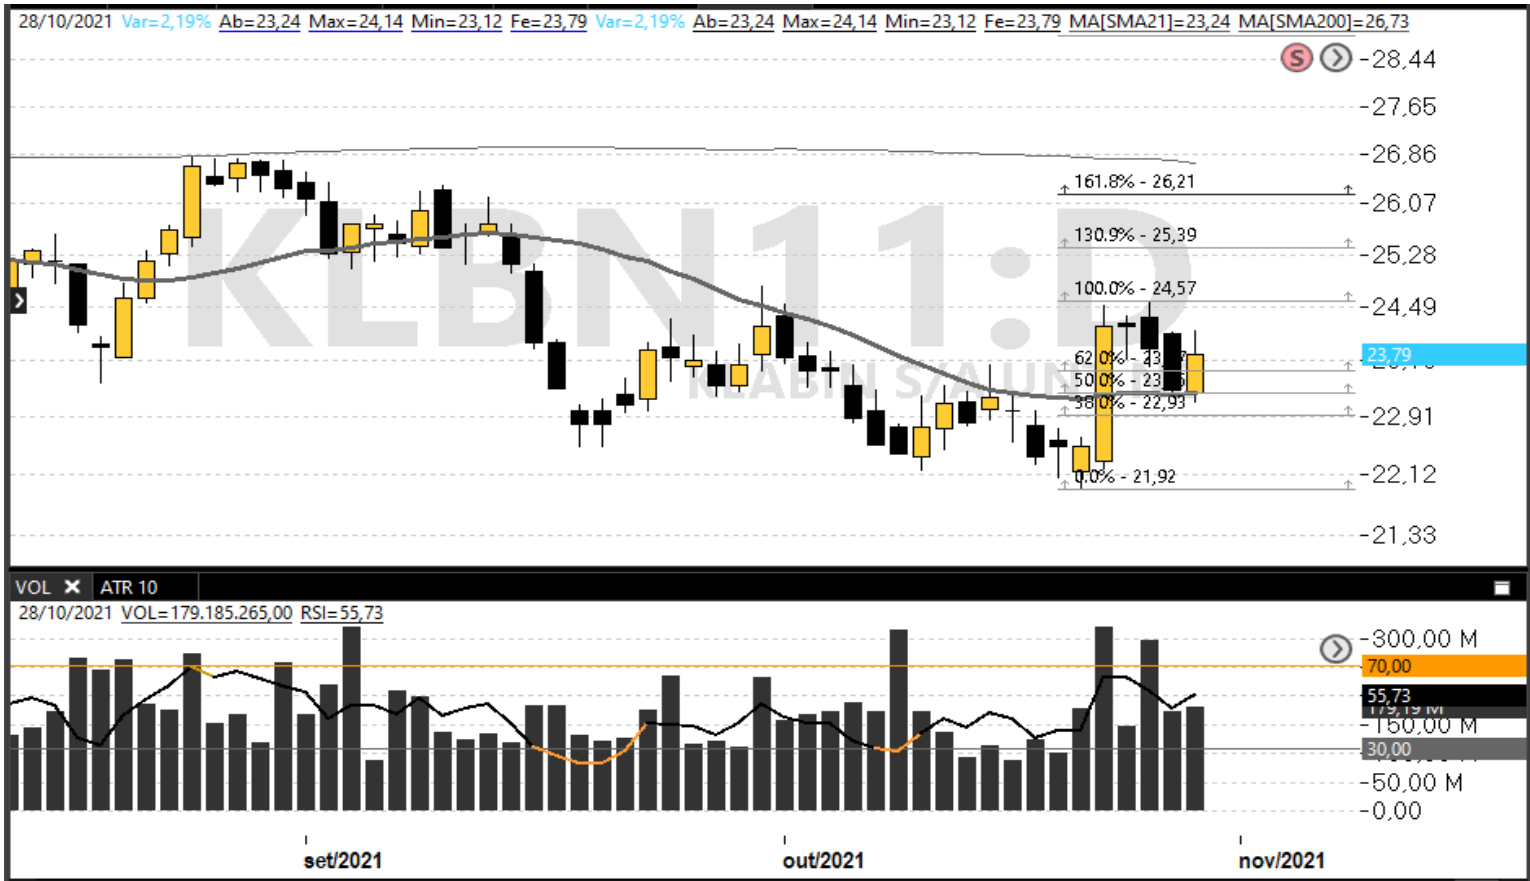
28/10/2021 Var=2,19% Ab=23,24 Max=24,14 Min=23,12 Fe=23,79 Var=2,19% Ab=23,24 Max=24,14 Min=23,12 Fe=23,79 MA[SMA21]=23,24 MA[SMA200]=26,73

S

KLBN11:D

KLABIN S/A UNT

-28,44
-27,65
-26,86
-26,07
-25,28
-24,49
23,79
-22,91
-22,12
-21,33

161.8% - 26,21
130.9% - 25,39
100.0% - 24,57
62.0% - 23,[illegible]
50.0% - 23,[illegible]
38.0% - 22,93
0.0% - 21,92

VOL ✕ ATR 10

28/10/2021 VOL=179.185.265,00 RSI=55,73

-300,00 M
70,00
55,73
179,19 M
-150,00 M
30,00
-50,00 M
-0,00

set/2021
out/2021
nov/2021